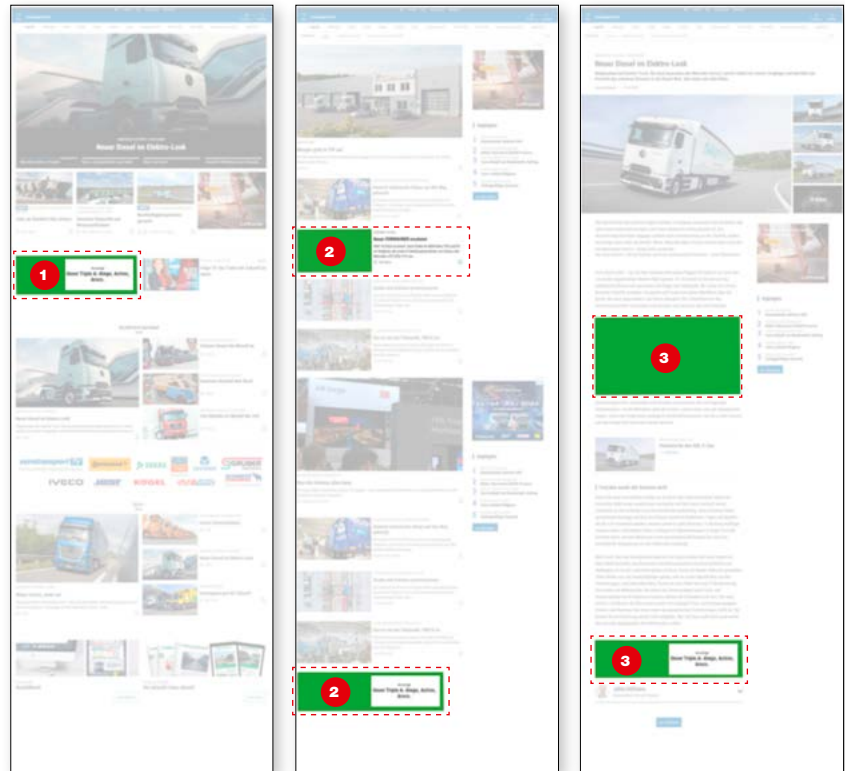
Neuer Diesel im Elektro-Look

1

Anzeige
Neue Triple-A: Allege. Active. Brand.

2

Neue FIRMENNEWS

2

Anzeige
Neue Triple-A: Allege. Active. Brand.

Neuer Diesel im Elektro-Look

3

3

Anzeige
Neue Triple-A: Allege. Active. Brand.